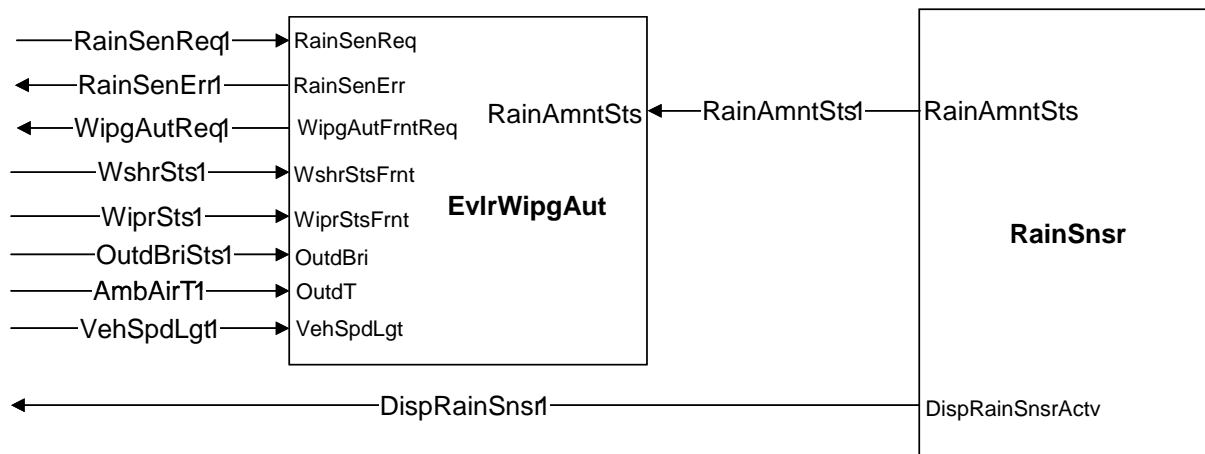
RainSenReq1
RainSenReq
RainSenErr1
RainSenErr
WipgAutReq1
WipgAutFrntReq
WshrSts1
WshrStsFrnt
WiprSts1
WiprStsFrnt
OutdBriSts1
OutdBri
AmbAirT1
OutdT
VehSpdLgt1
VehSpdLgt
RainAmntSts
EvlrWipgAut
RainAmntSts1
RainAmntSts
RainSnsr
DispRainSnsr1
DispRainSnsrActv